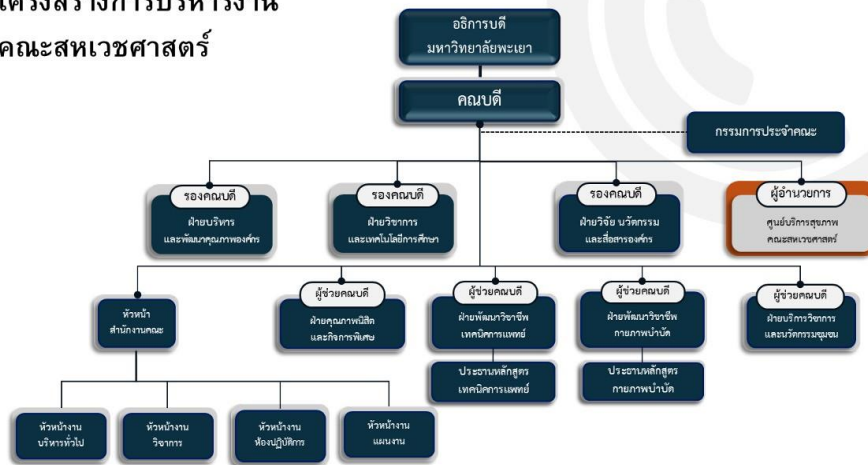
โครงสร้างการบริหารงาน
คณะสหเวชศาสตร์

อธิการบดี
มหาวิทยาลัยพะเยา

คณบดี

กรรมการประจำคณะ

รองคณบดี
ฝ่ายบริหาร
และพัฒนาคุณภาพองค์กร

รองคณบดี
ฝ่ายวิชาการ
และเทคโนโลยีการศึกษา

รองคณบดี
ฝ่ายวิจัย นวัตกรรม
และสื่อสารองค์กร

ผู้อำนวยการ
ศูนย์บริการสุขภาพ
คณะสหเวชศาสตร์

หัวหน้า
สำนักงานคณะ

ผู้ช่วยคณบดี
ฝ่ายคุณภาพนิสิต
และกิจการพิเศษ

ผู้ช่วยคณบดี
ฝ่ายพัฒนาวิชาชีพ
เทคนิคการแพทย์

ประธานหลักสูตร
เทคนิคการแพทย์

ผู้ช่วยคณบดี
ฝ่ายพัฒนาวิชาชีพ
กายภาพบำบัด

ประธานหลักสูตร
กายภาพบำบัด

ผู้ช่วยคณบดี
ฝ่ายบริการวิชาการ
และนวัตกรรมชุมชน

หัวหน้างาน
บริหารทั่วไป

หัวหน้างาน
วิชาการ

หัวหน้างาน
ห้องปฏิบัติการ

หัวหน้างาน
แผนงาน